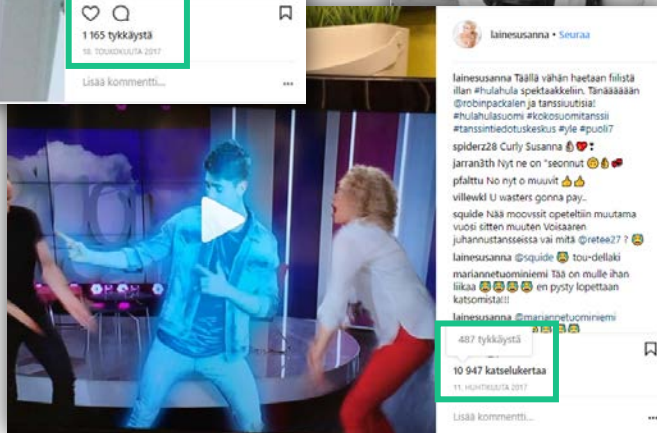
1 165 tykkäystä
18. TOUKOKUUTA 2017

Lisää kommentti...

lainesusanna • Seuraa

lainesusanna Täällä vähän haetaan fiilistä illan #hulahula spektaakkeliin. Tänääääään @robinpackalen ja tanssiuutisia! #hulahulasuomi #kokosuomitanssii #tanssintiedotuskeskus #yle #puoli7

spiderz28 Curly Susanna 👌❤️❗

jarran3th Nyt ne on "seonnut 😊👌🌶

pfalttu No nyt o muuvit 👍👍

villewkl U wasters gonna pay..

squide Nää moovssit opeteltiin muutama vuosi sitten muuten Voitaaren juhannustansseissa vai mitä @retee27 ? 😂

lainesusanna @squide 😂 tou-dellaki

mariannetuominiemi Tää on mulle ihan liikaa 😂😂😂😂 en pysty lopettaan katsomista!!

lainesusanna @mariannetuominiemi

487 tykkäystä

10 947 katselukertaa

11. HUHTIKUUTA 2017

Lisää kommentti...